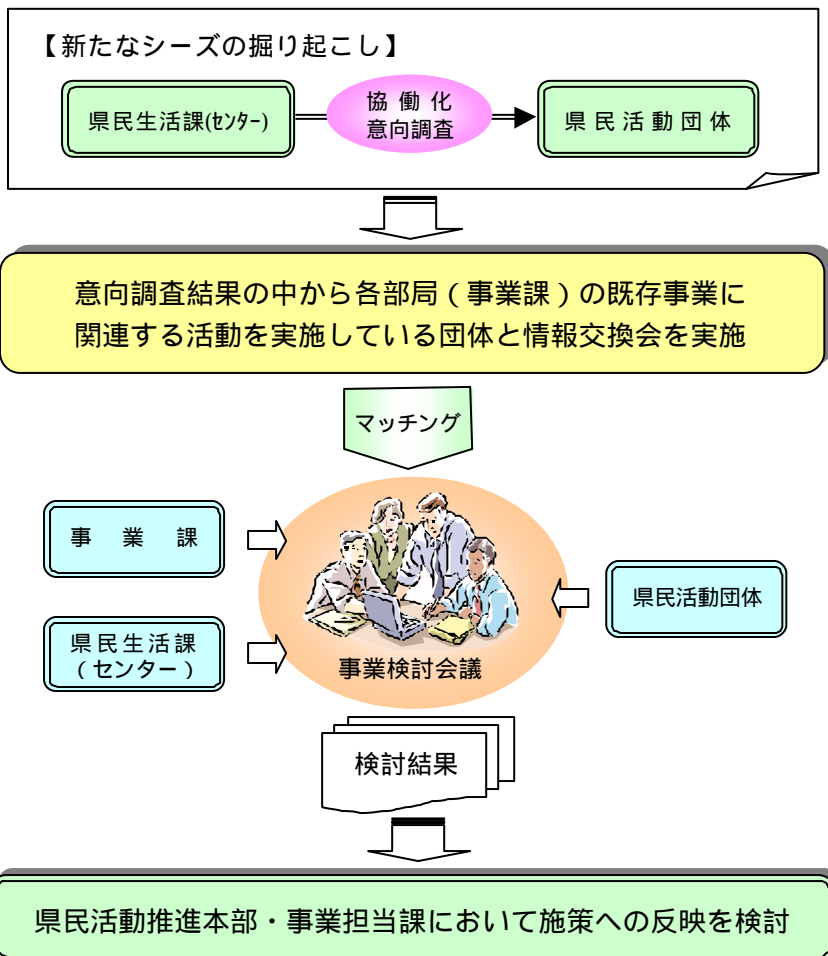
【新たなシーズの掘り起こし】

県民生活課(センター)

協働化
意向調査

県民活動団体

意向調査結果の中から各部局(事業課)の既存事業に関連する活動を実施している団体と情報交換会を実施

マッチング

事業課

県民生活課
(センター)

事業検討会議

県民活動団体

検討結果

県民活動推進本部・事業担当課において施策への反映を検討